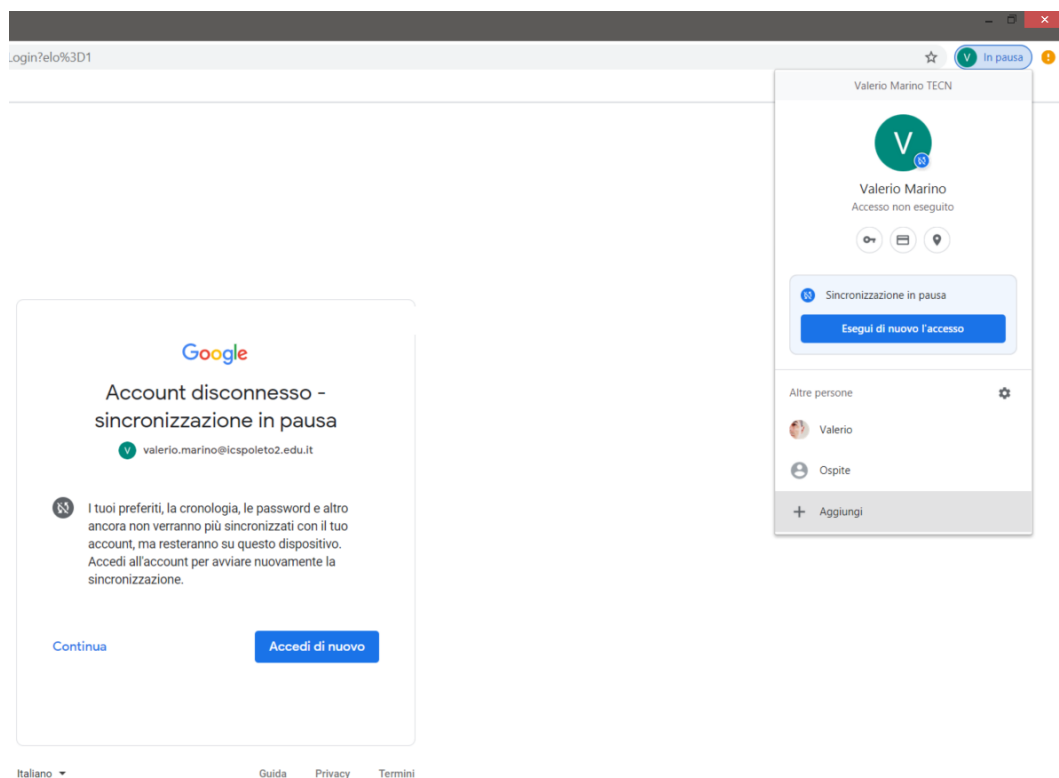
Login?elo%3D1

V In pausa

Valerio Marino TECN

V

Valerio Marino

Accesso non eseguito

Sincronizzazione in pausa

Esegui di nuovo l'accesso

Altre persone

Valerio

Ospite

Aggiungi

Google

Account disconnesso - sincronizzazione in pausa

V valerio.marino@icspoleto2.edu.it

I tuoi preferiti, la cronologia, le password e altro ancora non verranno più sincronizzati con il tuo account, ma resteranno su questo dispositivo. Accedi all'account per avviare nuovamente la sincronizzazione.

Continua

Accedi di nuovo

Italiano

Guida Privacy Termini